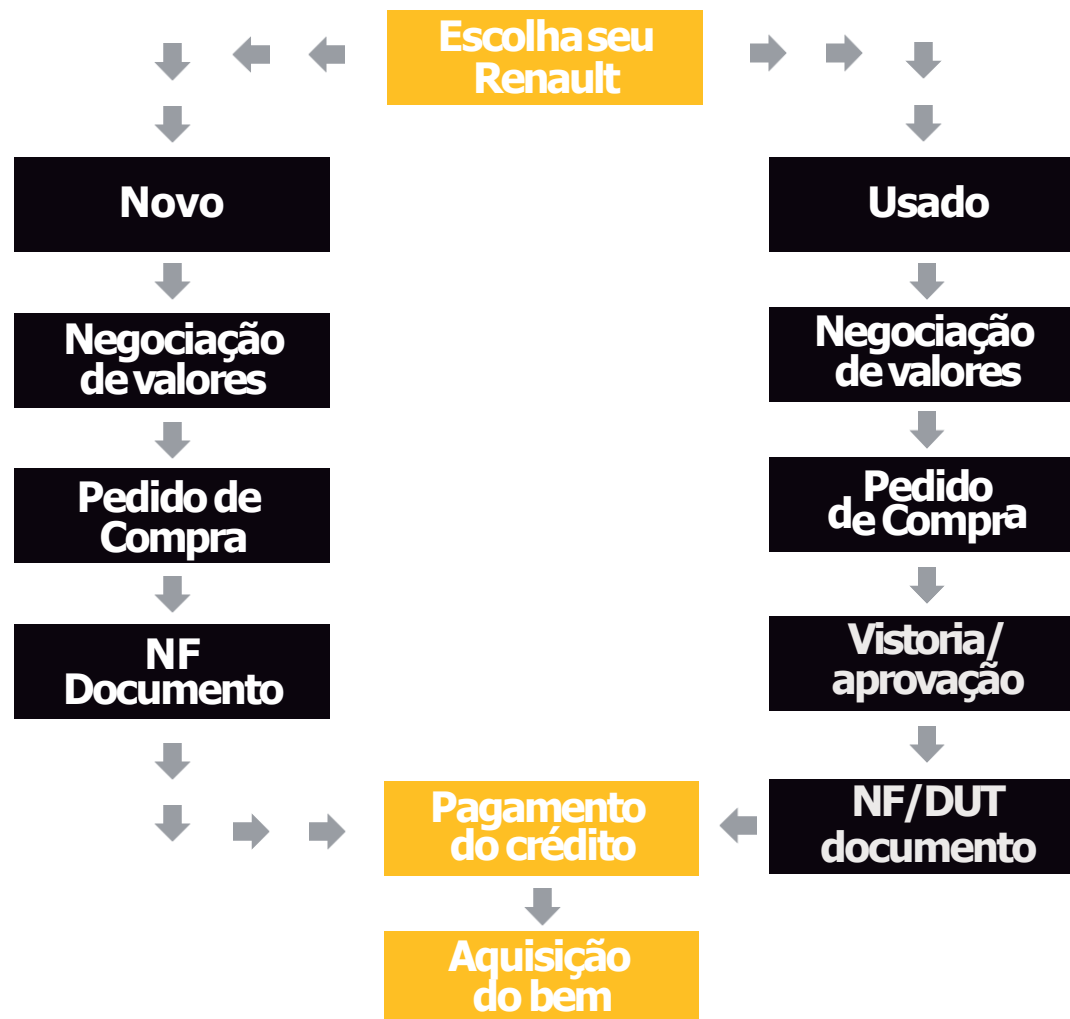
Escolha seu Renault

Novo

Negociação de valores

Pedido de Compra

NF Documento

Usado

Negociação de valores

Pedido de Compra

Vistoria/ aprovação

NF/DUT documento

Pagamento do crédito

Aquisição do bem